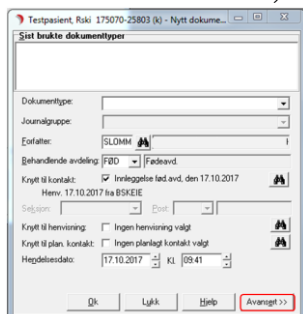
Testpasient, Rski 175070-25803 (k) - Nytt dokume...

Sist brukte dokumenttyper

Dokumenttype:

Journalgruppe:

Forfatter: SLOMM

Behandlende avdeling: FØD Fødeavd.

Knytt til kontakt: Innleggelse fød.avd, den 17.10.2017
Henv. 17.10.2017 fra BSKEIE

Seksjon: Post:

Knytt til henvisning: Ingen henvisning valgt

Knytt til plan. kontakt: Ingen planlagt kontakt valgt

Hendelsesdato: 17.10.2017 Kl. 09:41

Ok Lukk Hjelp Avansert >>